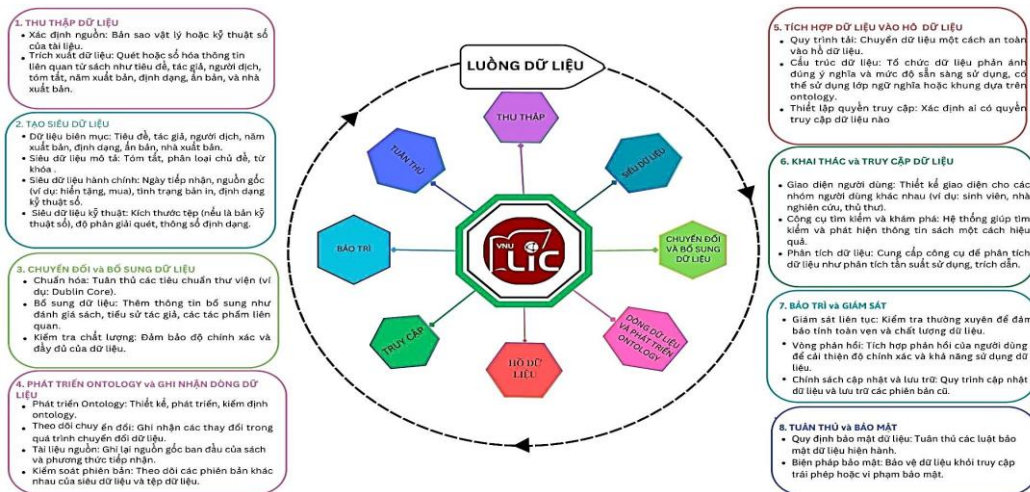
1. THU THẬP DỮ LIỆU
• Xác định nguồn: Bản sao vật lý hoặc kỹ thuật số của tài liệu.
• Trích xuất dữ liệu: Quét hoặc số hóa thông tin liên quan từ sách như tiêu đề, tác giả, người dịch, tóm tắt, năm xuất bản, định dạng, ấn bản, và nhà xuất bản.

2. TẠO SIÊU DỮ LIỆU
• Dữ liệu biên mục: Tiêu đề, tác giả, người dịch, năm xuất bản, định dạng, ấn bản, nhà xuất bản.
• Siêu dữ liệu mô tả: Tóm tắt, phân loại chủ đề, từ khóa .
• Siêu dữ liệu hành chính: Ngày tiếp nhận, nguồn gốc (ví dụ: hiến tặng, mua), tình trạng bản in, định dạng kỹ thuật số.
• Siêu dữ liệu kỹ thuật: Kích thước tệp (nếu là bản kỹ thuật số), độ phân giải quét, thông số định dạng.

3. CHUYỂN ĐỔI và BỔ SUNG DỮ LIỆU
• Chuẩn hóa: Tuân thủ các tiêu chuẩn thư viện (ví dụ: Dublin Core).
• Bổ sung dữ liệu: Thêm thông tin bổ sung như đánh giá sách, tiểu sử tác giả, các tác phẩm liên quan.
• Kiểm tra chất lượng: Đảm bảo độ chính xác và đầy đủ của dữ liệu.

4. PHÁT TRIỂN ONTOLOGY và GHI NHẬN DÒNG DỮ LIỆU
• Phát triển Ontology: Thiết kế, phát triển, kiểm định ontology.
• Theo dõi chuyển đổi: Ghi nhận các thay đổi trong quá trình chuyển đổi dữ liệu.
• Tài liệu nguồn: Ghi lại nguồn gốc ban đầu của sách và phương thức tiếp nhận.
• Kiểm soát phiên bản: Theo dõi các phiên bản khác nhau của siêu dữ liệu và tệp dữ liệu.

LUỒNG DỮ LIỆU
THU THẬP
SIÊU DỮ LIỆU
CHUYỂN ĐỔI VÀ BỔ SUNG DỮ LIỆU
DÒNG DỮ LIỆU VÀ PHÁT TRIỂN ONTOLOGY
HỒ DỮ LIỆU
TRUY CẬP
BẢO TRÌ
TUÂN THỦ
VNU LIC

5. TÍCH HỢP DỮ LIỆU VÀO HỒ DỮ LIỆU
• Quy trình tải: Chuyển dữ liệu một cách an toàn vào hồ dữ liệu.
• Cấu trúc dữ liệu: Tổ chức dữ liệu phân ánh đúng ý nghĩa và mức độ sẵn sàng sử dụng, có thể sử dụng lớp ngữ nghĩa hoặc khung dựa trên ontology.
• Thiết lập quyền truy cập: Xác định ai có quyền truy cập dữ liệu nào

6. KHAI THÁC và TRUY CẬP DỮ LIỆU
• Giao diện người dùng: Thiết kế giao diện cho các nhóm người dùng khác nhau (ví dụ: sinh viên, nhà nghiên cứu, thủ thư).
• Công cụ tìm kiếm và khám phá: Hệ thống giúp tìm kiếm và phát hiện thông tin sách một cách hiệu quả.
• Phân tích dữ liệu: Cung cấp công cụ để phân tích dữ liệu như phân tích tần suất sử dụng, trích dẫn.

7. BẢO TRÌ và GIÁM SÁT
• Giám sát liên tục: Kiểm tra thường xuyên để đảm bảo tính toàn vẹn và chất lượng dữ liệu.
• Vòng phản hồi: Tích hợp phản hồi của người dùng để cải thiện độ chính xác và khả năng sử dụng dữ liệu.
• Chính sách cập nhật và lưu trữ: Quy trình cập nhật dữ liệu và lưu trữ các phiên bản cũ.

8. TUÂN THỦ và BẢO MẬT
• Quy định bảo mật dữ liệu: Tuân thủ các luật bảo mật dữ liệu hiện hành.
• Biện pháp bảo mật: Bảo vệ dữ liệu khỏi truy cập trái phép hoặc vi phạm bảo mật.